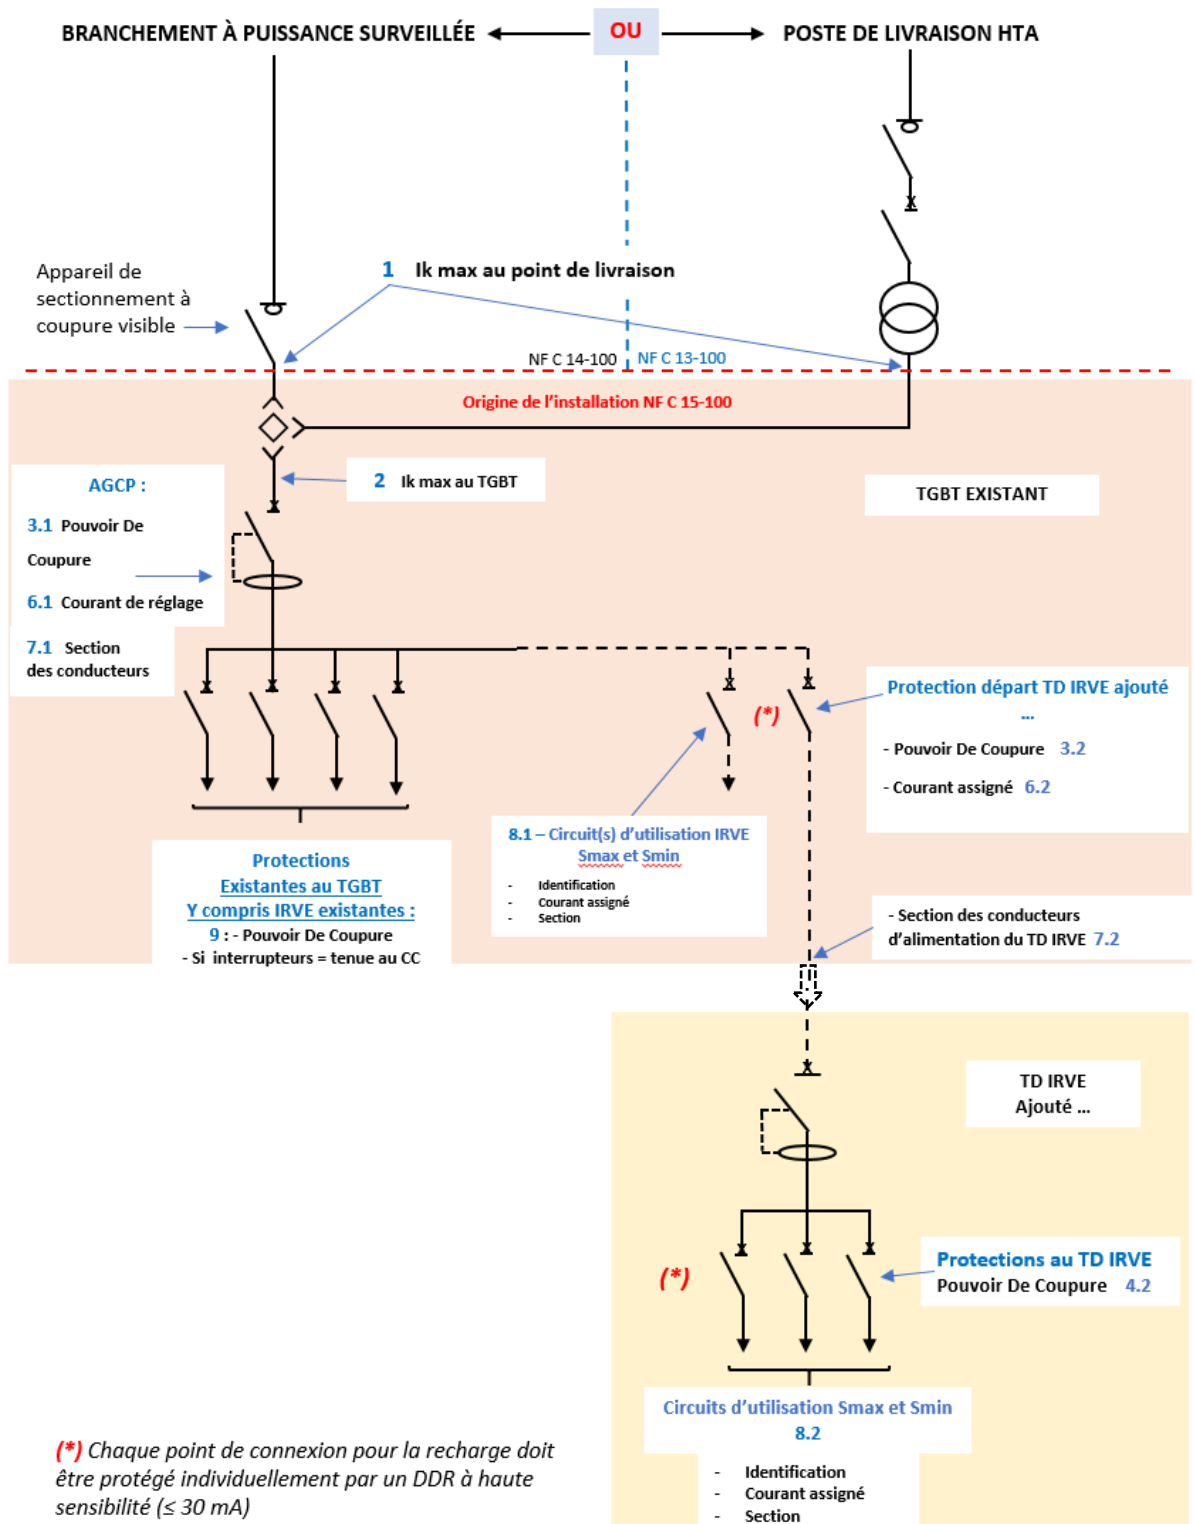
BRANCHEMENT À PUISSANCE SURVEILLÉE

OU

POSTE DE LIVRAISON HTA

Appareil de sectionnement à coupure visible

1 Ik max au point de livraison

NF C 14-100

NF C 13-100

Origine de l'installation NF C 15-100

AGCP :

3.1 Pouvoir De Coupure

6.1 Courant de réglage

7.1 Section des conducteurs

2 Ik max au TGBT

TGBT EXISTANT

(*)

Protection départ TD IRVE ajouté ...

- Pouvoir De Coupure 3.2

- Courant assigné 6.2

Protections
Existantes au TGBT
Y compris IRVE existantes :
9 : - Pouvoir De Coupure
- Si interrupteurs = tenue au CC

8.1 – Circuit(s) d'utilisation IRVE Smax et Smin

- Identification
- Courant assigné
- Section

- Section des conducteurs d'alimentation du TD IRVE 7.2

TD IRVE
Ajouté ...

(*)

Protections au TD IRVE
Pouvoir De Coupure 4.2

Circuits d'utilisation Smax et Smin
8.2

- Identification
- Courant assigné
- Section

(*) Chaque point de connexion pour la recharge doit être protégé individuellement par un DDR à haute sensibilité (≤ 30 mA)